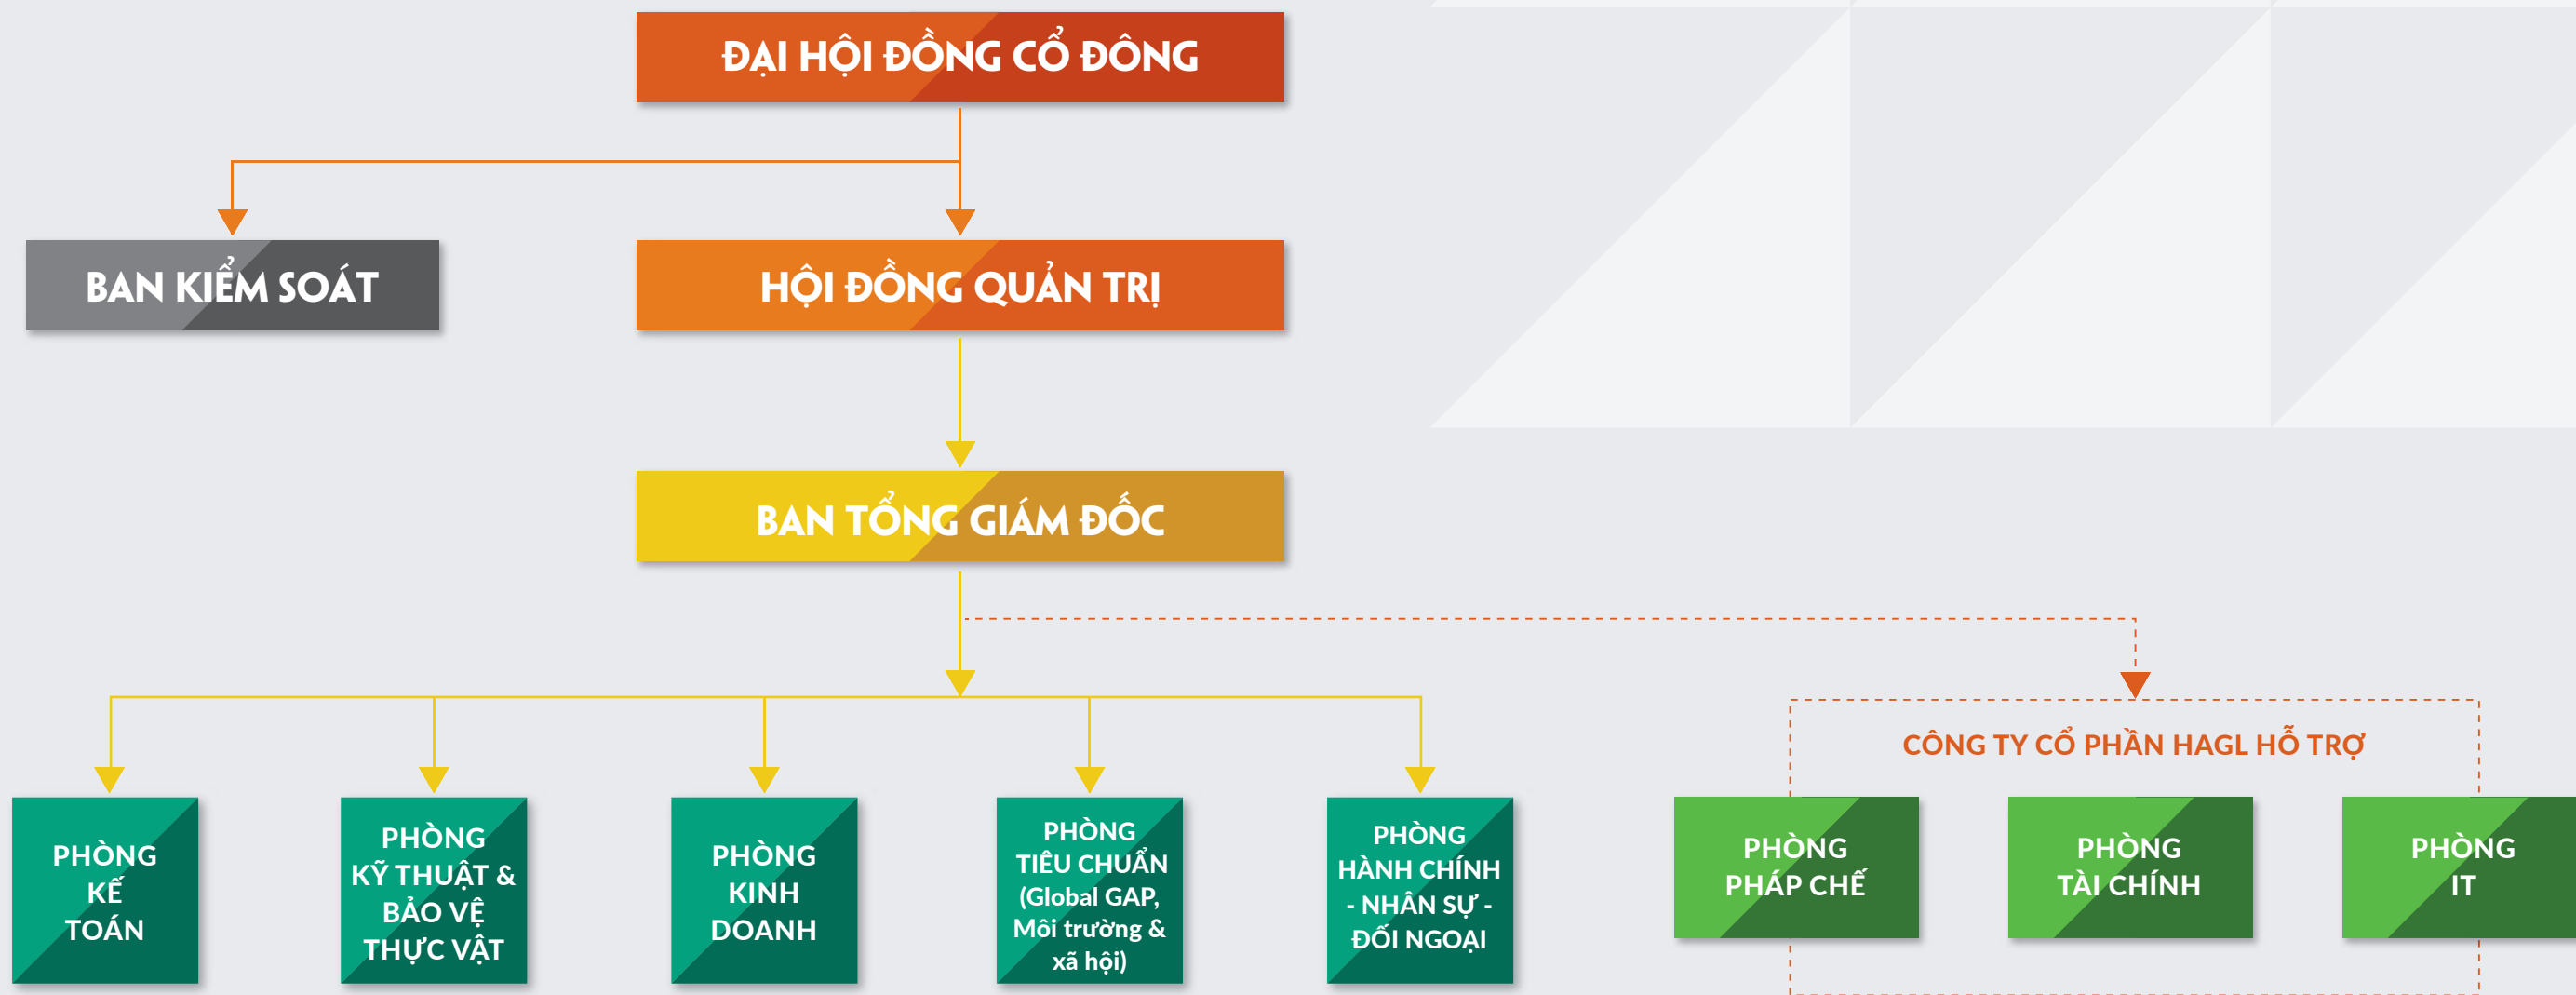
ĐẠI HỘI ĐỒNG CỔ ĐÔNG

BAN KIỂM SOÁT

HỘI ĐỒNG QUẢN TRỊ

BAN TỔNG GIÁM ĐỐC

PHÒNG KẾ TOÁN

PHÒNG KỸ THUẬT & BẢO VỆ THỰC VẬT

PHÒNG KINH DOANH

PHÒNG TIÊU CHUẨN (Global GAP, Môi trường & xã hội)

PHÒNG HÀNH CHÍNH - NHÂN SỰ - ĐỐI NGOẠI

CÔNG TY CỔ PHẦN HAGL HỖ TRỢ

PHÒNG PHÁP CHẾ

PHÒNG TÀI CHÍNH

PHÒNG IT